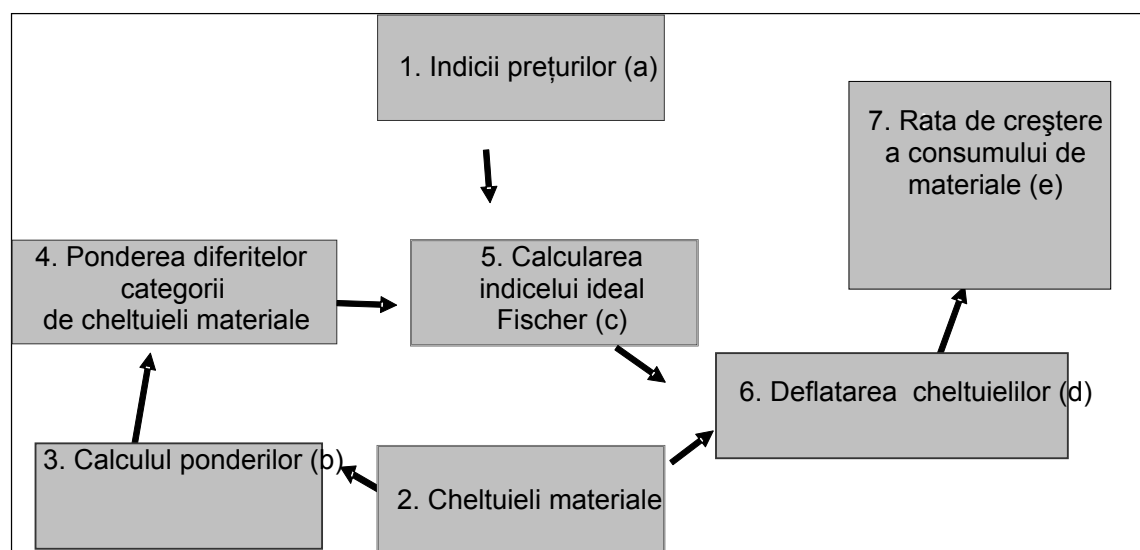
1. Indicii prețurilor (a)

7. Rata de creştere a consumului de materiale (e)

4. Ponderea diferitelor categorii de cheltuieli materiale

5. Calcularea indicelui ideal Fischer (c)

6. Deflatarea cheltuielilor (d)

3. Calculul ponderilor (b)

2. Cheltuieli materiale